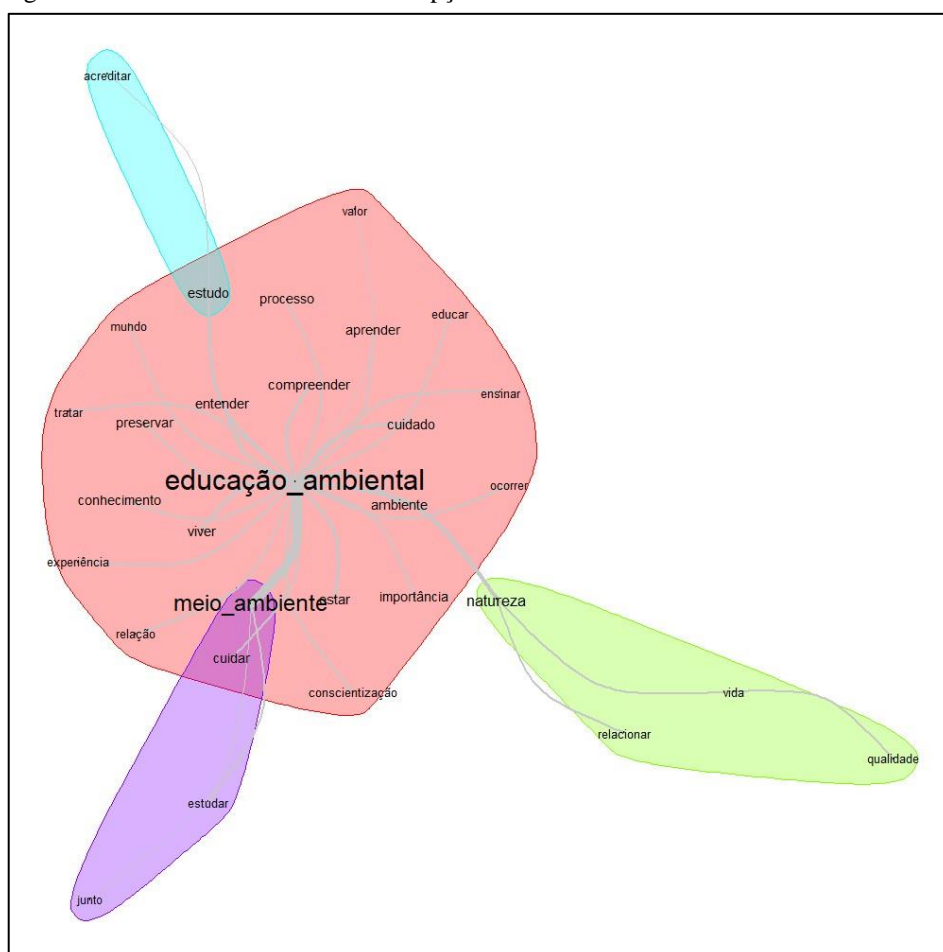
acreditar

valor
estudo
processo
educar
mundo
aprender
compreender
ensinar
tratar
entender
preservar
cuidado
educação_ambiental
ocorrer
ambiente
conhecimento
viver
experiência
meio_ambiente
estar
importância
natureza
relação
cuidar
conscientização
vida
relacionar
qualidade
estudar
junto